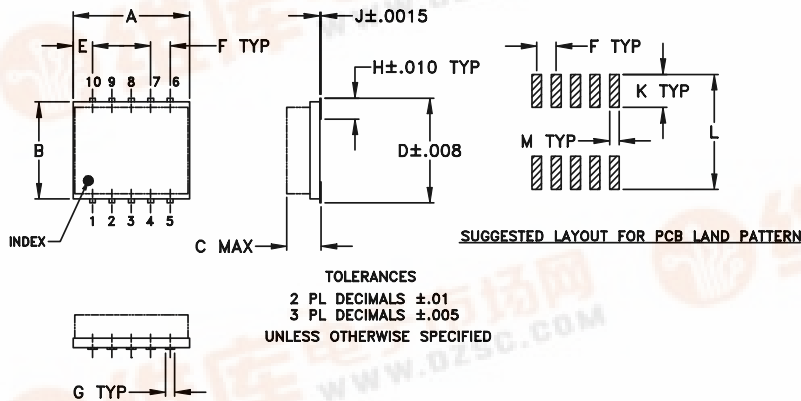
A

E

F TYP

10 9 8 7 6

B

1 2 3 4 5

INDEX

J±.0015

H±.010 TYP

D±.008

C MAX

F TYP

K TYP

M TYP

L

SUGGESTED LAYOUT FOR PCB LAND PATTERN

TOLERANCES
2 PL DECIMALS ±.01
3 PL DECIMALS ±.005
UNLESS OTHERWISE SPECIFIED

G TYP

WWW.DZSC.COM